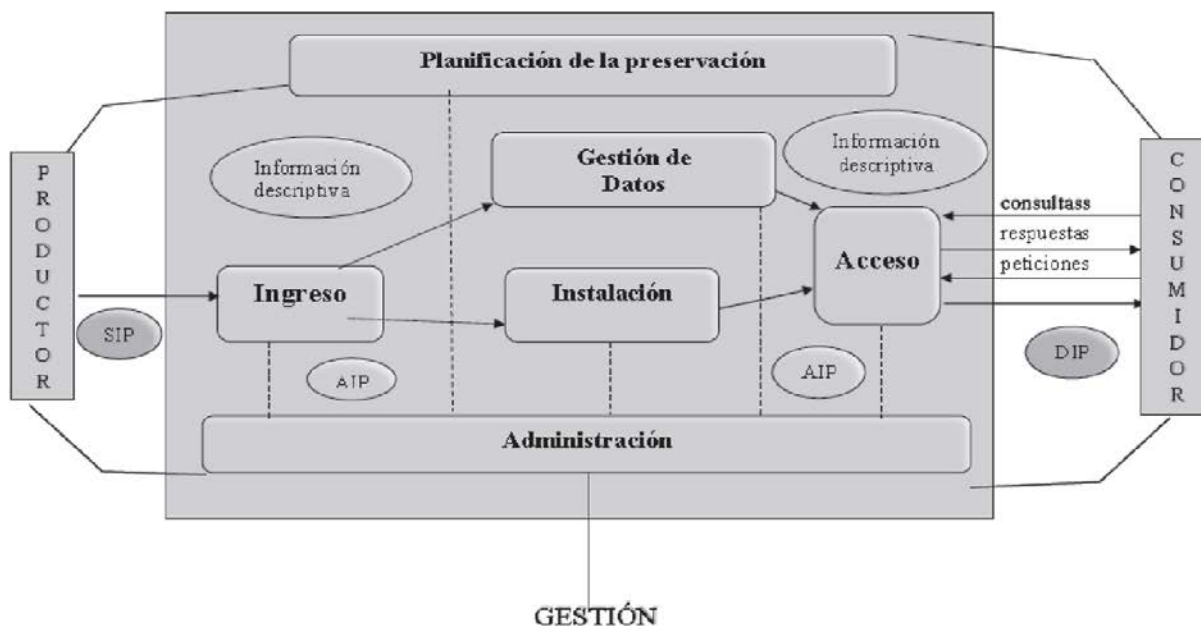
Planificación de la preservación

PRODUCTOR

SIP

Información descriptiva

Gestión de Datos

Información descriptiva

CONSUMIDOR

consultass
respuestas
peticiones

Ingreso

Instalación

Acceso

AIP

AIP

DIP

Administración

GESTIÓN